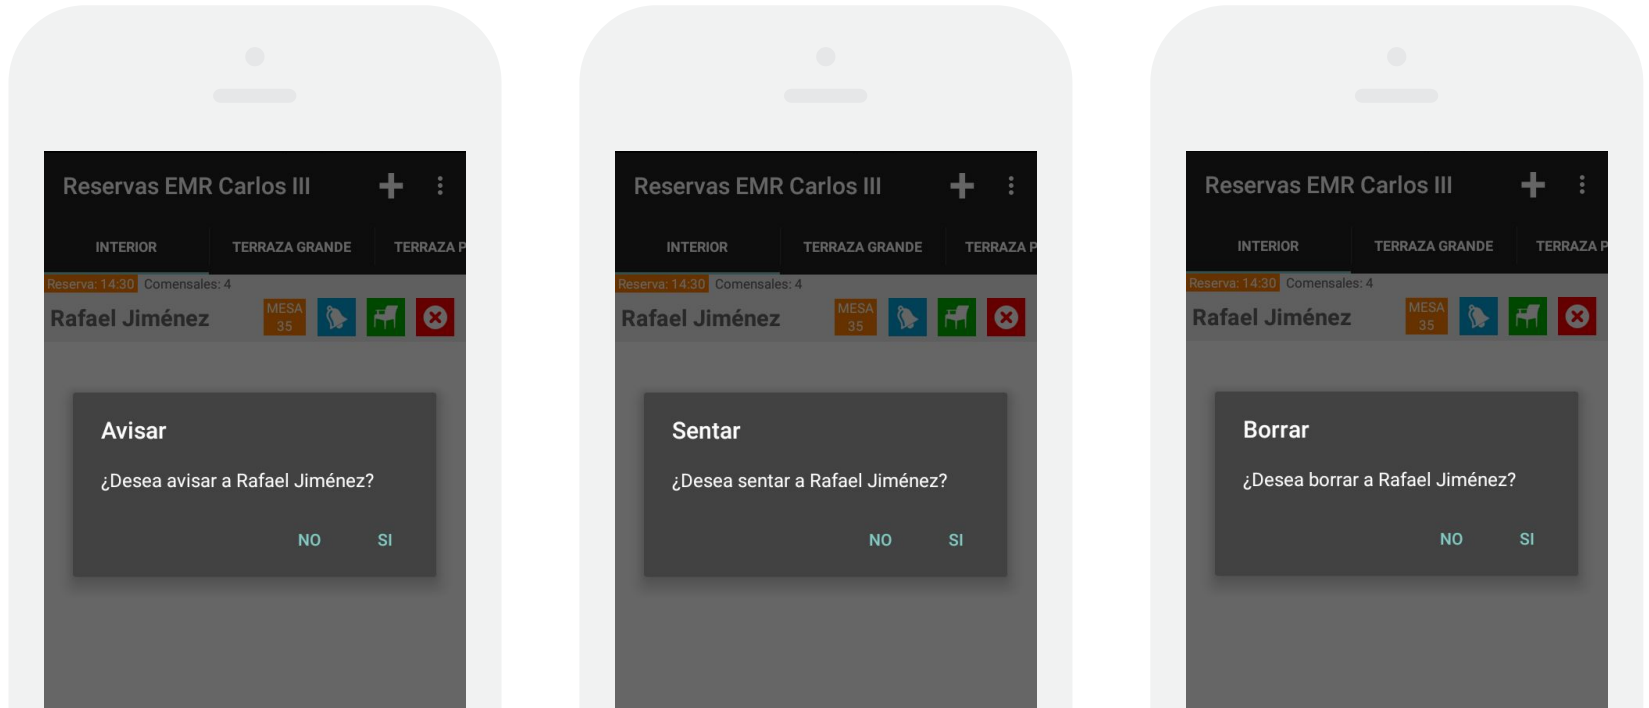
Reservas EMR Carlos III

INTERIOR TERRAZA GRANDE TERRAZA P

Reserva: 14:30 Comensales: 4

Rafael Jiménez

MESA 35

Avisar

¿Desea avisar a Rafael Jiménez?

NO SI

Reservas EMR Carlos III

INTERIOR TERRAZA GRANDE TERRAZA P

Reserva: 14:30 Comensales: 4

Rafael Jiménez

MESA 35

Sentar

¿Desea sentar a Rafael Jiménez?

NO SI

Reservas EMR Carlos III

INTERIOR TERRAZA GRANDE TERRAZA P

Reserva: 14:30 Comensales: 4

Rafael Jiménez

MESA 35

Borrar

¿Desea borrar a Rafael Jiménez?

NO SI